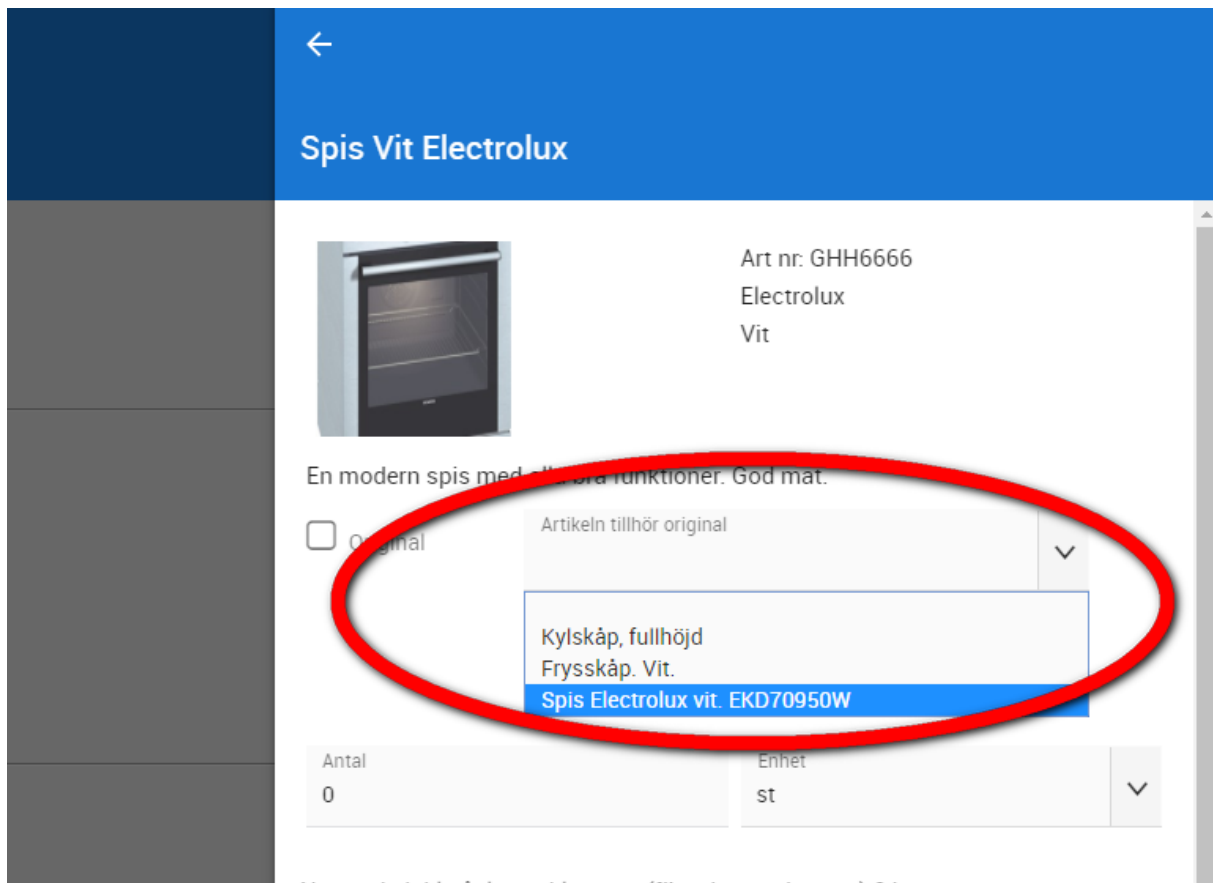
Spis Vit Electrolux

Art nr: GHH6666
Electrolux
Vit

En modern spis med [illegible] funktioner. God mat.

Original

Artikeln tillhör original

Kylskåp, fullhöjd
Frysskåp. Vit.
Spis Electrolux vit. EKD70950W

Antal
0

Enhet
st

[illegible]